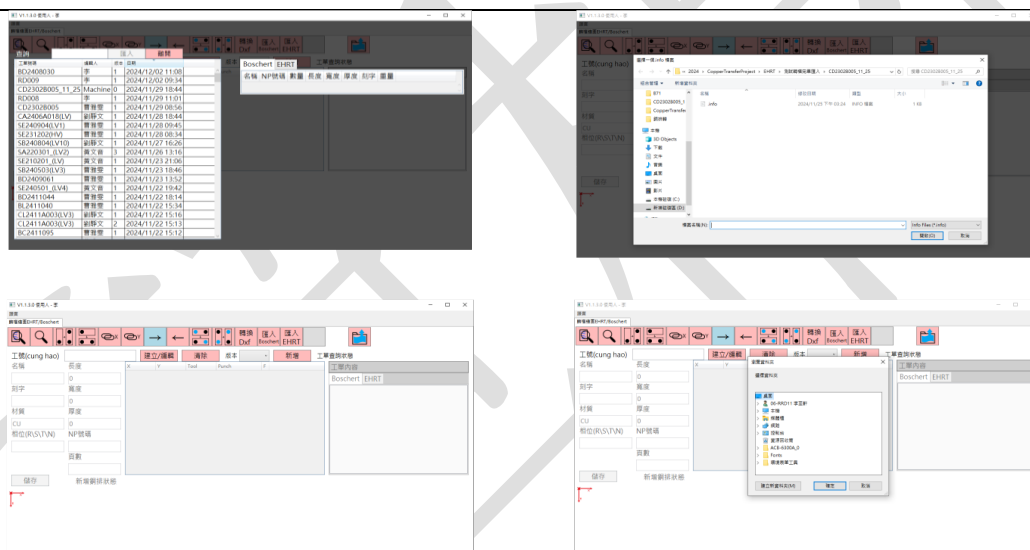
RT V1.1.3.0 使用人：李
選項
銅排編號EHRT/Boschert

查詢 匯入 刪除

| 工單號碼 | 編輯人 | 版本 | 日期 |
|---|---|---|---|
| BD2408030 | 李 | 1 | 2024/12/02 11:08 |
| RD009 | 李 | 1 | 2024/12/02 09:34 |
| CD2302B005_11_25 | Machine | 0 | 2024/11/29 18:44 |
| RD008 | 李 | 1 | 2024/11/29 11:01 |
| CD2302B005 | 曹雅雯 | 1 | 2024/11/29 08:56 |
| CA2406A018(LV) | 劉靜文 | 1 | 2024/11/28 18:44 |
| SE240904(LV1) | 曹雅雯 | 1 | 2024/11/28 09:45 |
| SE231202(HV) | 曹雅雯 | 1 | 2024/11/28 08:34 |
| SB240804(LV10) | 劉靜文 | 1 | 2024/11/27 16:26 |
| SA220301_(LV2) | 黃文義 | 3 | 2024/11/26 13:16 |
| SE210201_(LV) | 黃文義 | 1 | 2024/11/23 21:06 |
| SB240503(LV3) | 曹雅雯 | 1 | 2024/11/23 18:46 |
| BD2409061 | 曹雅雯 | 1 | 2024/11/23 13:52 |
| SE240501_(LV4) | 黃文義 | 1 | 2024/11/22 19:42 |
| BD2411044 | 曹雅雯 | 1 | 2024/11/22 18:14 |
| BL2411040 | 曹雅雯 | 1 | 2024/11/22 15:34 |
| CL2411A003(LV3) | 劉靜文 | 1 | 2024/11/22 15:16 |
| CL2411A003(LV3) | 劉靜文 | 2 | 2024/11/22 15:13 |
| BC2411095 | 曹雅雯 | 1 | 2024/11/22 15:12 |

Boschert EHRT
名稱 NP號碼 數量 長度 寬度 厚度 刻字 圖釐

RT V1.1.3.0 使用人：李
選擇一個 info 檔案
2024 › CopperTransferProject › EHRT › 測試轉換銅排匯入 › CD2302B005_11_25
組合管理 新增資料夾
名稱 修改日期 類型 大小
info 2024/11/25 下午 03:24 INFO 檔案 1 KB
檔案名稱(N): info Files (*.info)
開啟(O) 取消

RT V1.1.3.0 使用人：李
選項
銅排編號EHRT/Boschert
轉換 Dxf 匯入 Boschert 匯入 EHRT
工號(cung hao) 建立/編輯 清除 版本 新增 工單查詢狀態
名稱 長度 0
刻字 寬度 0
材質 CU 厚度 0
相位(R\S\T\N) NP號碼
面數
X Y Tool Punch F
工單內容
Boschert EHRT
儲存 新增銅排狀態

RT V1.1.3.0 使用人：李
選項
銅排編號EHRT/Boschert
轉換 Dxf 匯入 Boschert 匯入 EHRT
工號(cung hao) 建立/編輯 清除 版本 新增 工單查詢狀態
名稱 長度 0
刻字 寬度 0
材質 CU 厚度 0
相位(R\S\T\N) NP號碼
面數
瀏覽資料夾
選擇資料夾
桌面
00-RR0011 李昱軒
本機
媒體櫃
網路
控制台
資源回收筒
ACB-6300A_0
Form
環境教學工具
建立新資料夾(N) 確定 取消
工單內容
Boschert EHRT
儲存 新增銅排狀態